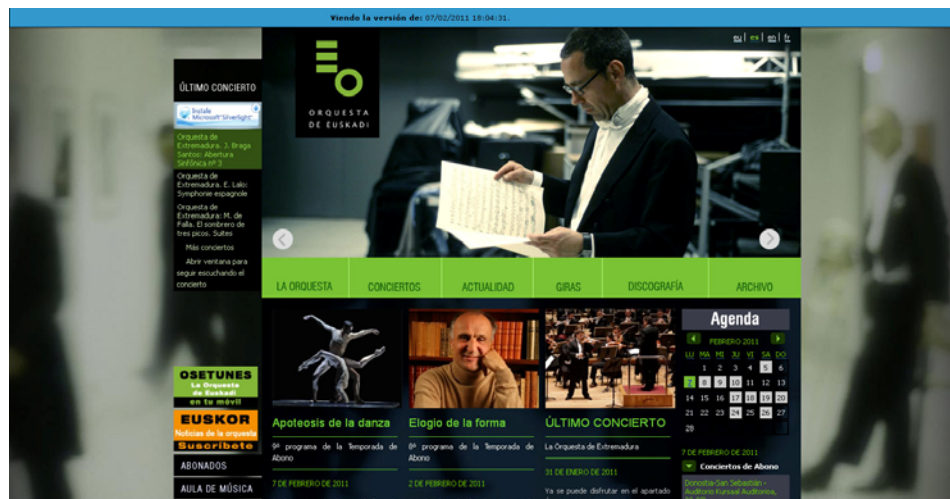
Viendo la versión de: 07/02/2011 16:04:31.

eu | es | en | fr

ORQUESTA DE EUSKADI

ÚLTIMO CONCIERTO

Instale Microsoft Silverlight

Orquesta de Extremadura. J. Braga Santos: Abertura Sinfónica nº 3

Orquesta de Extremadura. E. Lalo: Symphonie espagnole

Orquesta de Extremadura. M. de Falla. El sombrero de tres picos. Suites

Más conciertos

Abrir ventana para seguir escuchando el concierto

LA ORQUESTA | CONCIERTOS | ACTUALIDAD | GIRAS | DISCOGRAFÍA | ARCHIVO

OSETUNES La Orquesta de Euskadi en tu móvil

EUSKOR Noticias de la orquesta Suscríbete

ABONADOS

AULA DE MÚSICA

Apoteosis de la danza

9º programa de la Temporada de Abono

7 DE FEBRERO DE 2011

Elogio de la forma

8º programa de la Temporada de Abono

2 DE FEBRERO DE 2011

ÚLTIMO CONCIERTO

La Orquesta de Extremadura

31 DE ENERO DE 2011

Ya se puede disfrutar en el apartado

Agenda

FEBRERO 2011

| LU | MA | MI | JU | VI | SA | DO |
|---|---|---|---|---|---|---|
| | 1 | 2 | 3 | 4 | 5 | 6 |
| 7 | 8 | 9 | 10 | 11 | 12 | 13 |
| 14 | 15 | 16 | 17 | 18 | 19 | 20 |
| 21 | 22 | 23 | 24 | 25 | 26 | 27 |
| 28 | | | | | | |

7 DE FEBRERO DE 2011

Conciertos de Abono

Donostia-San Sebastián - Auditorio Kursaal Auditorioa,